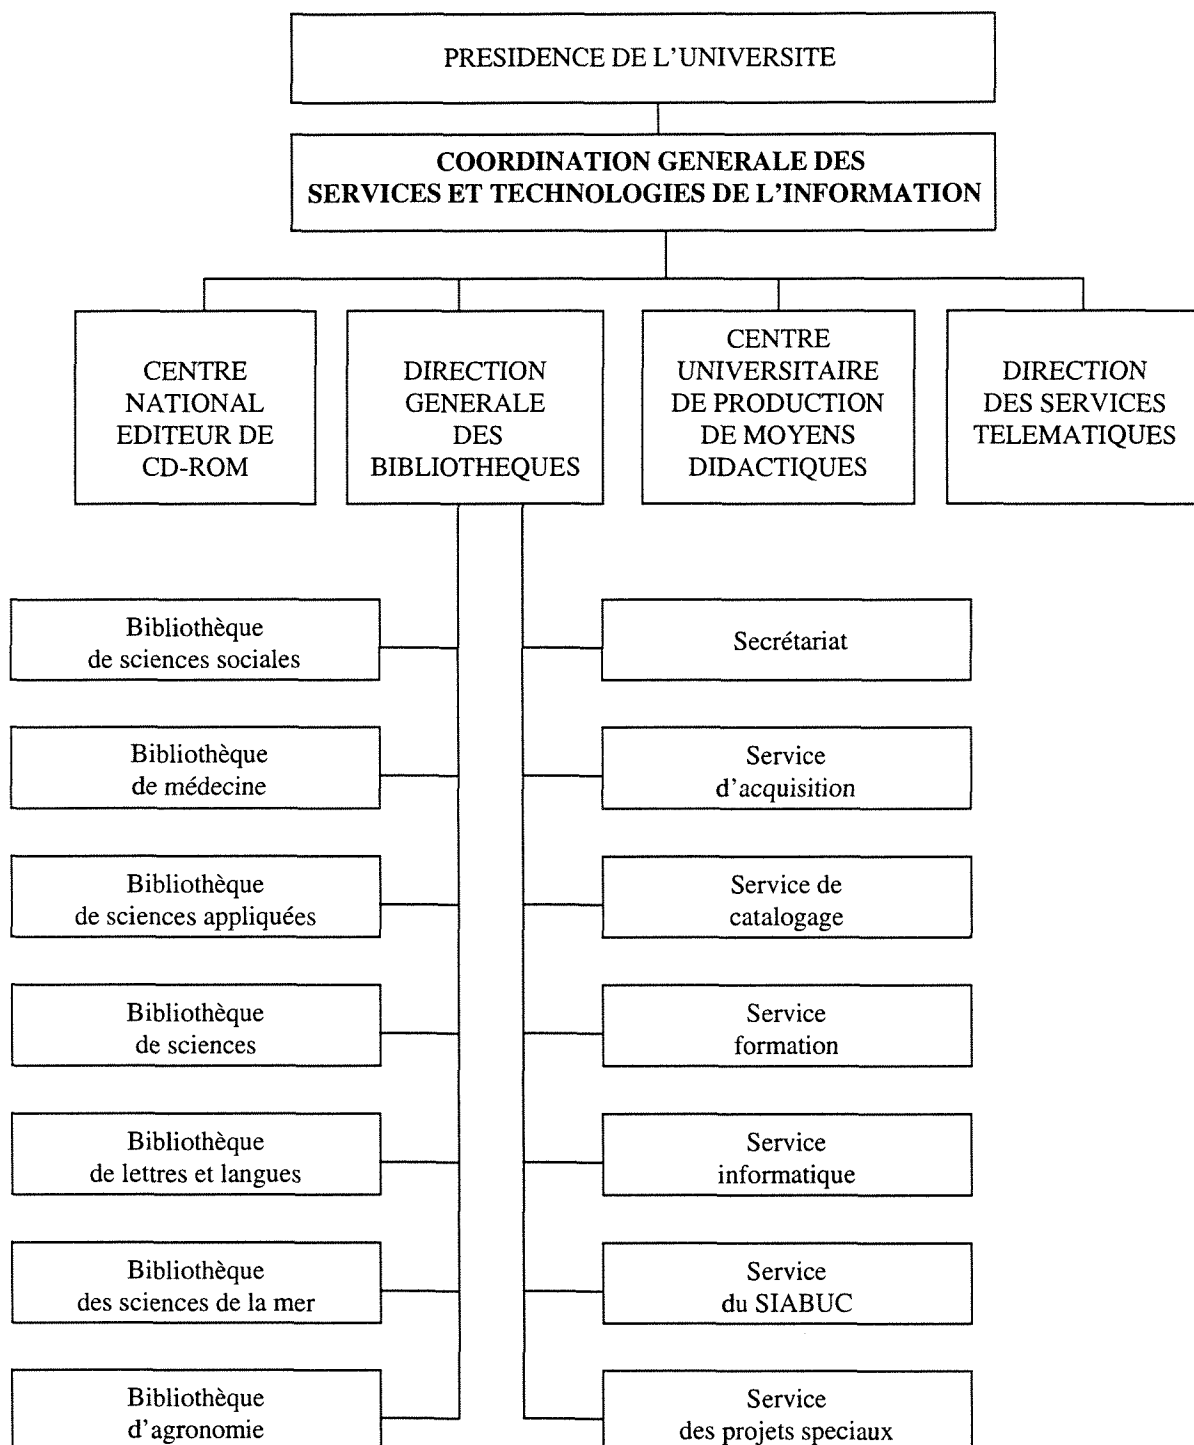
PRESIDENCE DE L'UNIVERSITE

COORDINATION GENERALE DES SERVICES ET TECHNOLOGIES DE L'INFORMATION

CENTRE NATIONAL EDITEUR DE CD-ROM

DIRECTION GENERALE DES BIBLIOTHEQUES

CENTRE UNIVERSITAIRE DE PRODUCTION DE MOYENS DIDACTIQUES

DIRECTION DES SERVICES TELEMATIQUES

Bibliothèque de sciences sociales

Bibliothèque de médecine

Bibliothèque de sciences appliquées

Bibliothèque de sciences

Bibliothèque de lettres et langues

Bibliothèque des sciences de la mer

Bibliothèque d'agronomie

Secrétariat

Service d'acquisition

Service de catalogage

Service formation

Service informatique

Service du SIABUC

Service des projets speciaux